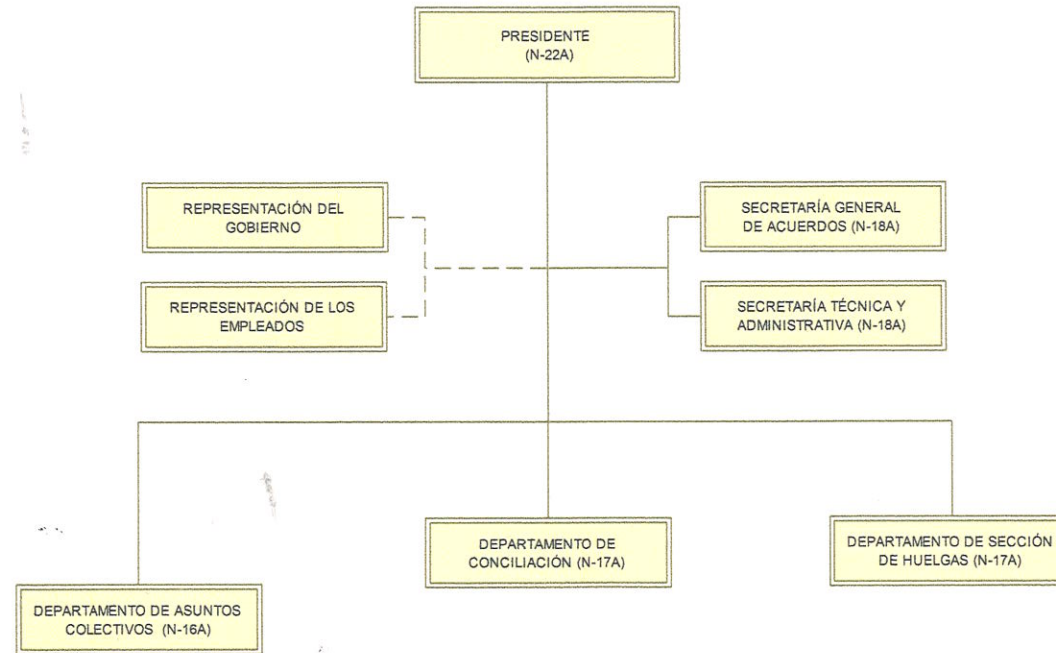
PRESIDENTE
(N-22A)

REPRESENTACIÓN DEL GOBIERNO

REPRESENTACIÓN DE LOS EMPLEADOS

SECRETARÍA GENERAL DE ACUERDOS (N-18A)

SECRETARÍA TÉCNICA Y ADMINISTRATIVA (N-18A)

DEPARTAMENTO DE ASUNTOS COLECTIVOS (N-16A)

DEPARTAMENTO DE CONCILIACIÓN (N-17A)

DEPARTAMENTO DE SECCIÓN DE HUELGAS (N-17A)